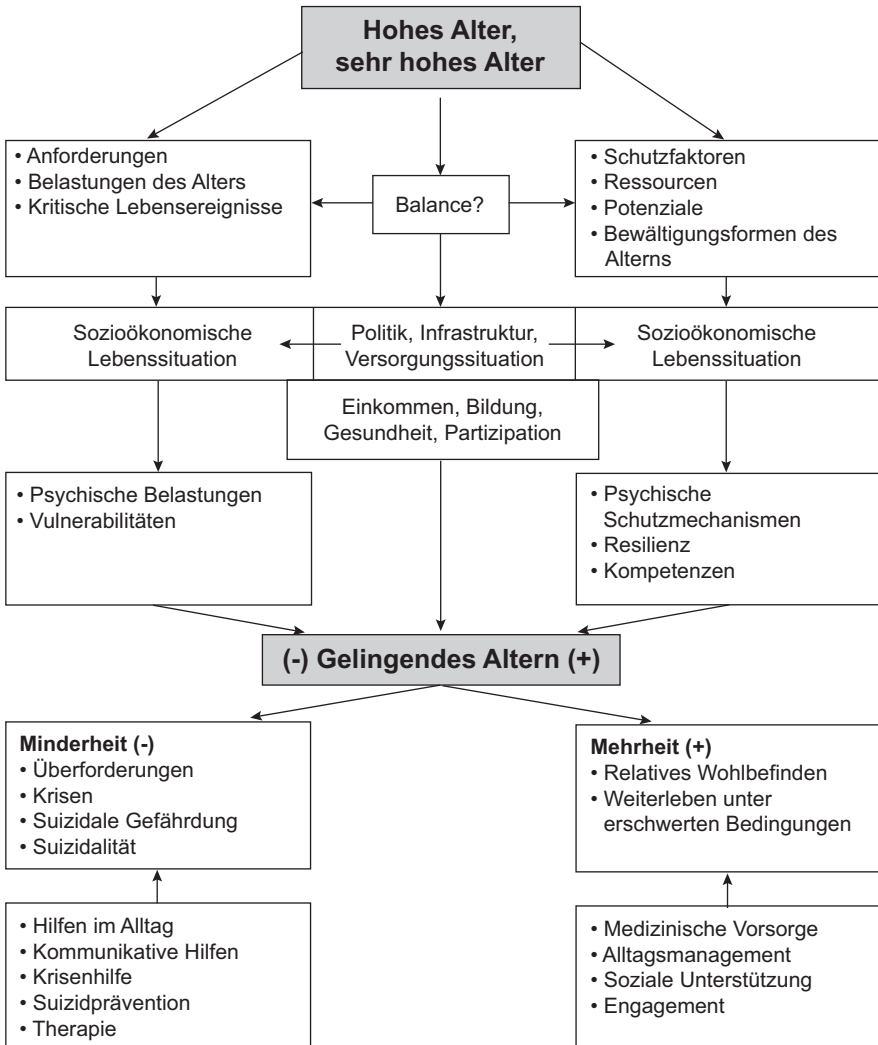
Hohes Alter, sehr hohes Alter

• Anforderungen
• Belastungen des Alters
• Kritische Lebensereignisse

Balance?

• Schutzfaktoren
• Ressourcen
• Potenziale
• Bewältigungsformen des Alterns

Sozioökonomische Lebenssituation

Politik, Infrastruktur, Versorgungssituation

Sozioökonomische Lebenssituation

Einkommen, Bildung, Gesundheit, Partizipation

• Psychische Belastungen
• Vulnerabilitäten

• Psychische Schutzmechanismen
• Resilienz
• Kompetenzen

(-) Gelingendes Altern (+)

Minderheit (-)
• Überforderungen
• Krisen
• Suizidale Gefährdung
• Suizidalität

Mehrheit (+)
• Relatives Wohlbefinden
• Weiterleben unter erschwerten Bedingungen

• Hilfen im Alltag
• Kommunikative Hilfen
• Krisenhilfe
• Suizidprävention
• Therapie

• Medizinische Vorsorge
• Alltagsmanagement
• Soziale Unterstützung
• Engagement